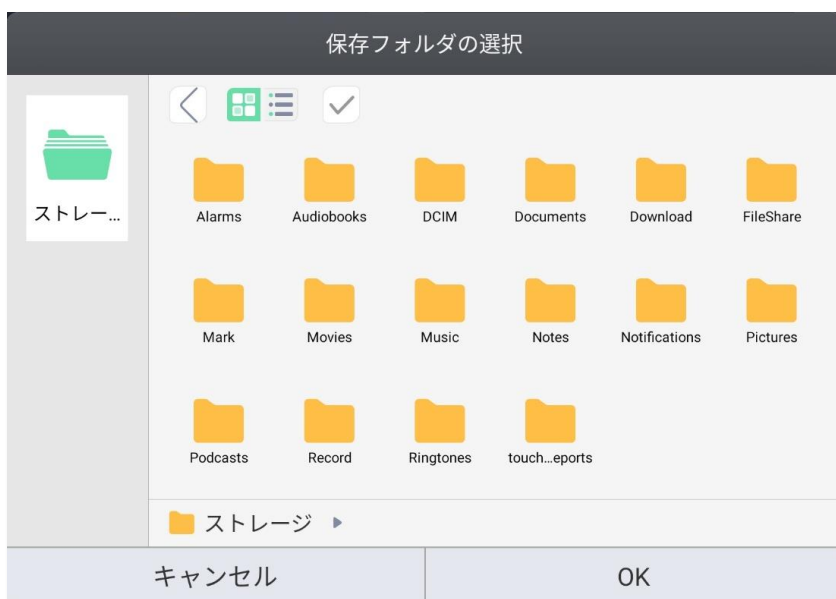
保存フォルダの選択

ストレー...

Alarms
Audiobooks
DCIM
Documents
Download
FileShare

Mark
Movies
Music
Notes
Notifications
Pictures

Podcasts
Record
Ringtones
touch...eports

ストレージ ▸

キャンセル
OK